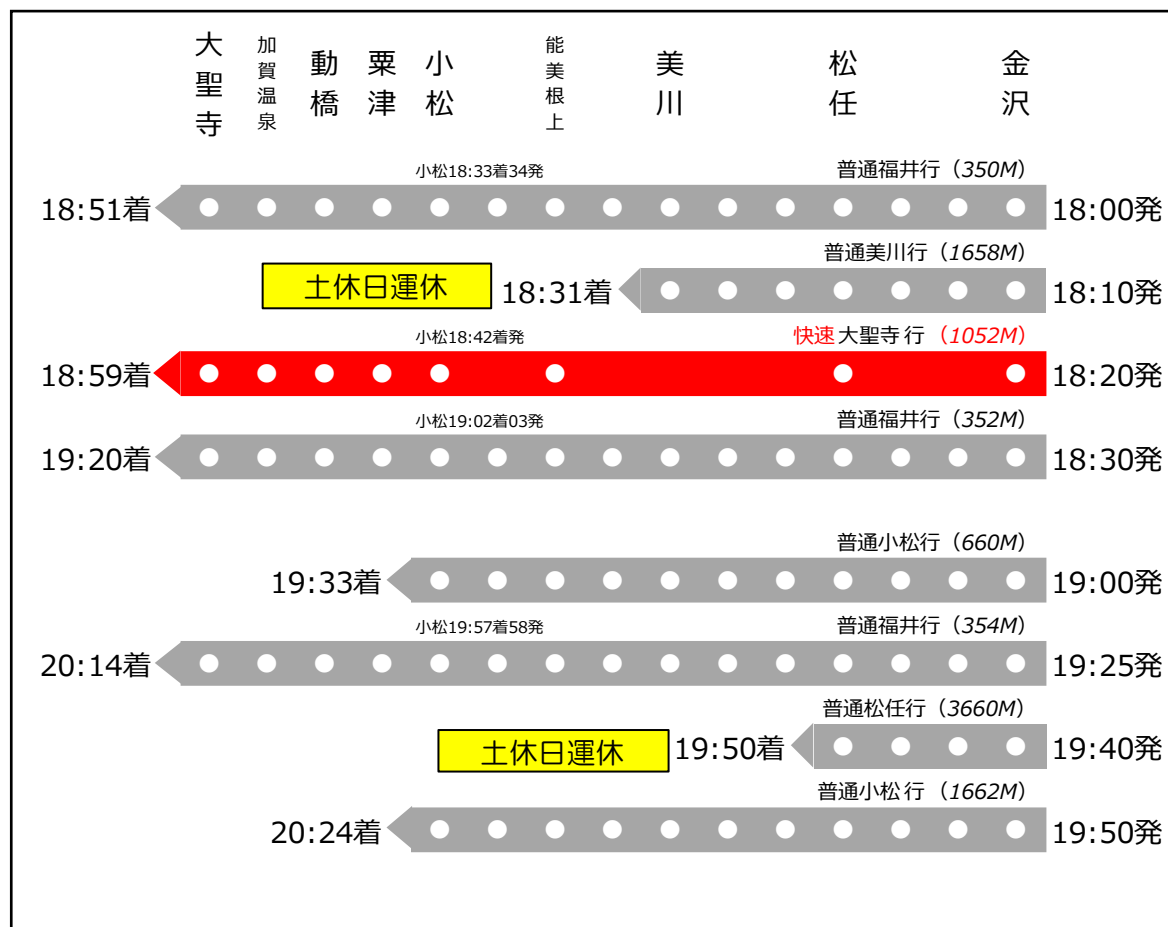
大聖寺 加賀温泉 動橋 粟津 小松 能美根上 美川 松任 金沢

小松18:33着34発
普通福井行（350M）
18:51着 18:00発

普通美川行（1658M）
土休日運休 18:31着 18:10発

小松18:42着発
快速大聖寺 行（1052M）
18:59着 18:20発

小松19:02着03発
普通福井行（352M）
19:20着 18:30発

普通小松行（660M）
19:33着 19:00発

小松19:57着58発
普通福井行（354M）
20:14着 19:25発

普通松任行（3660M）
土休日運休 19:50着 19:40発

普通小松行（1662M）
20:24着 19:50発